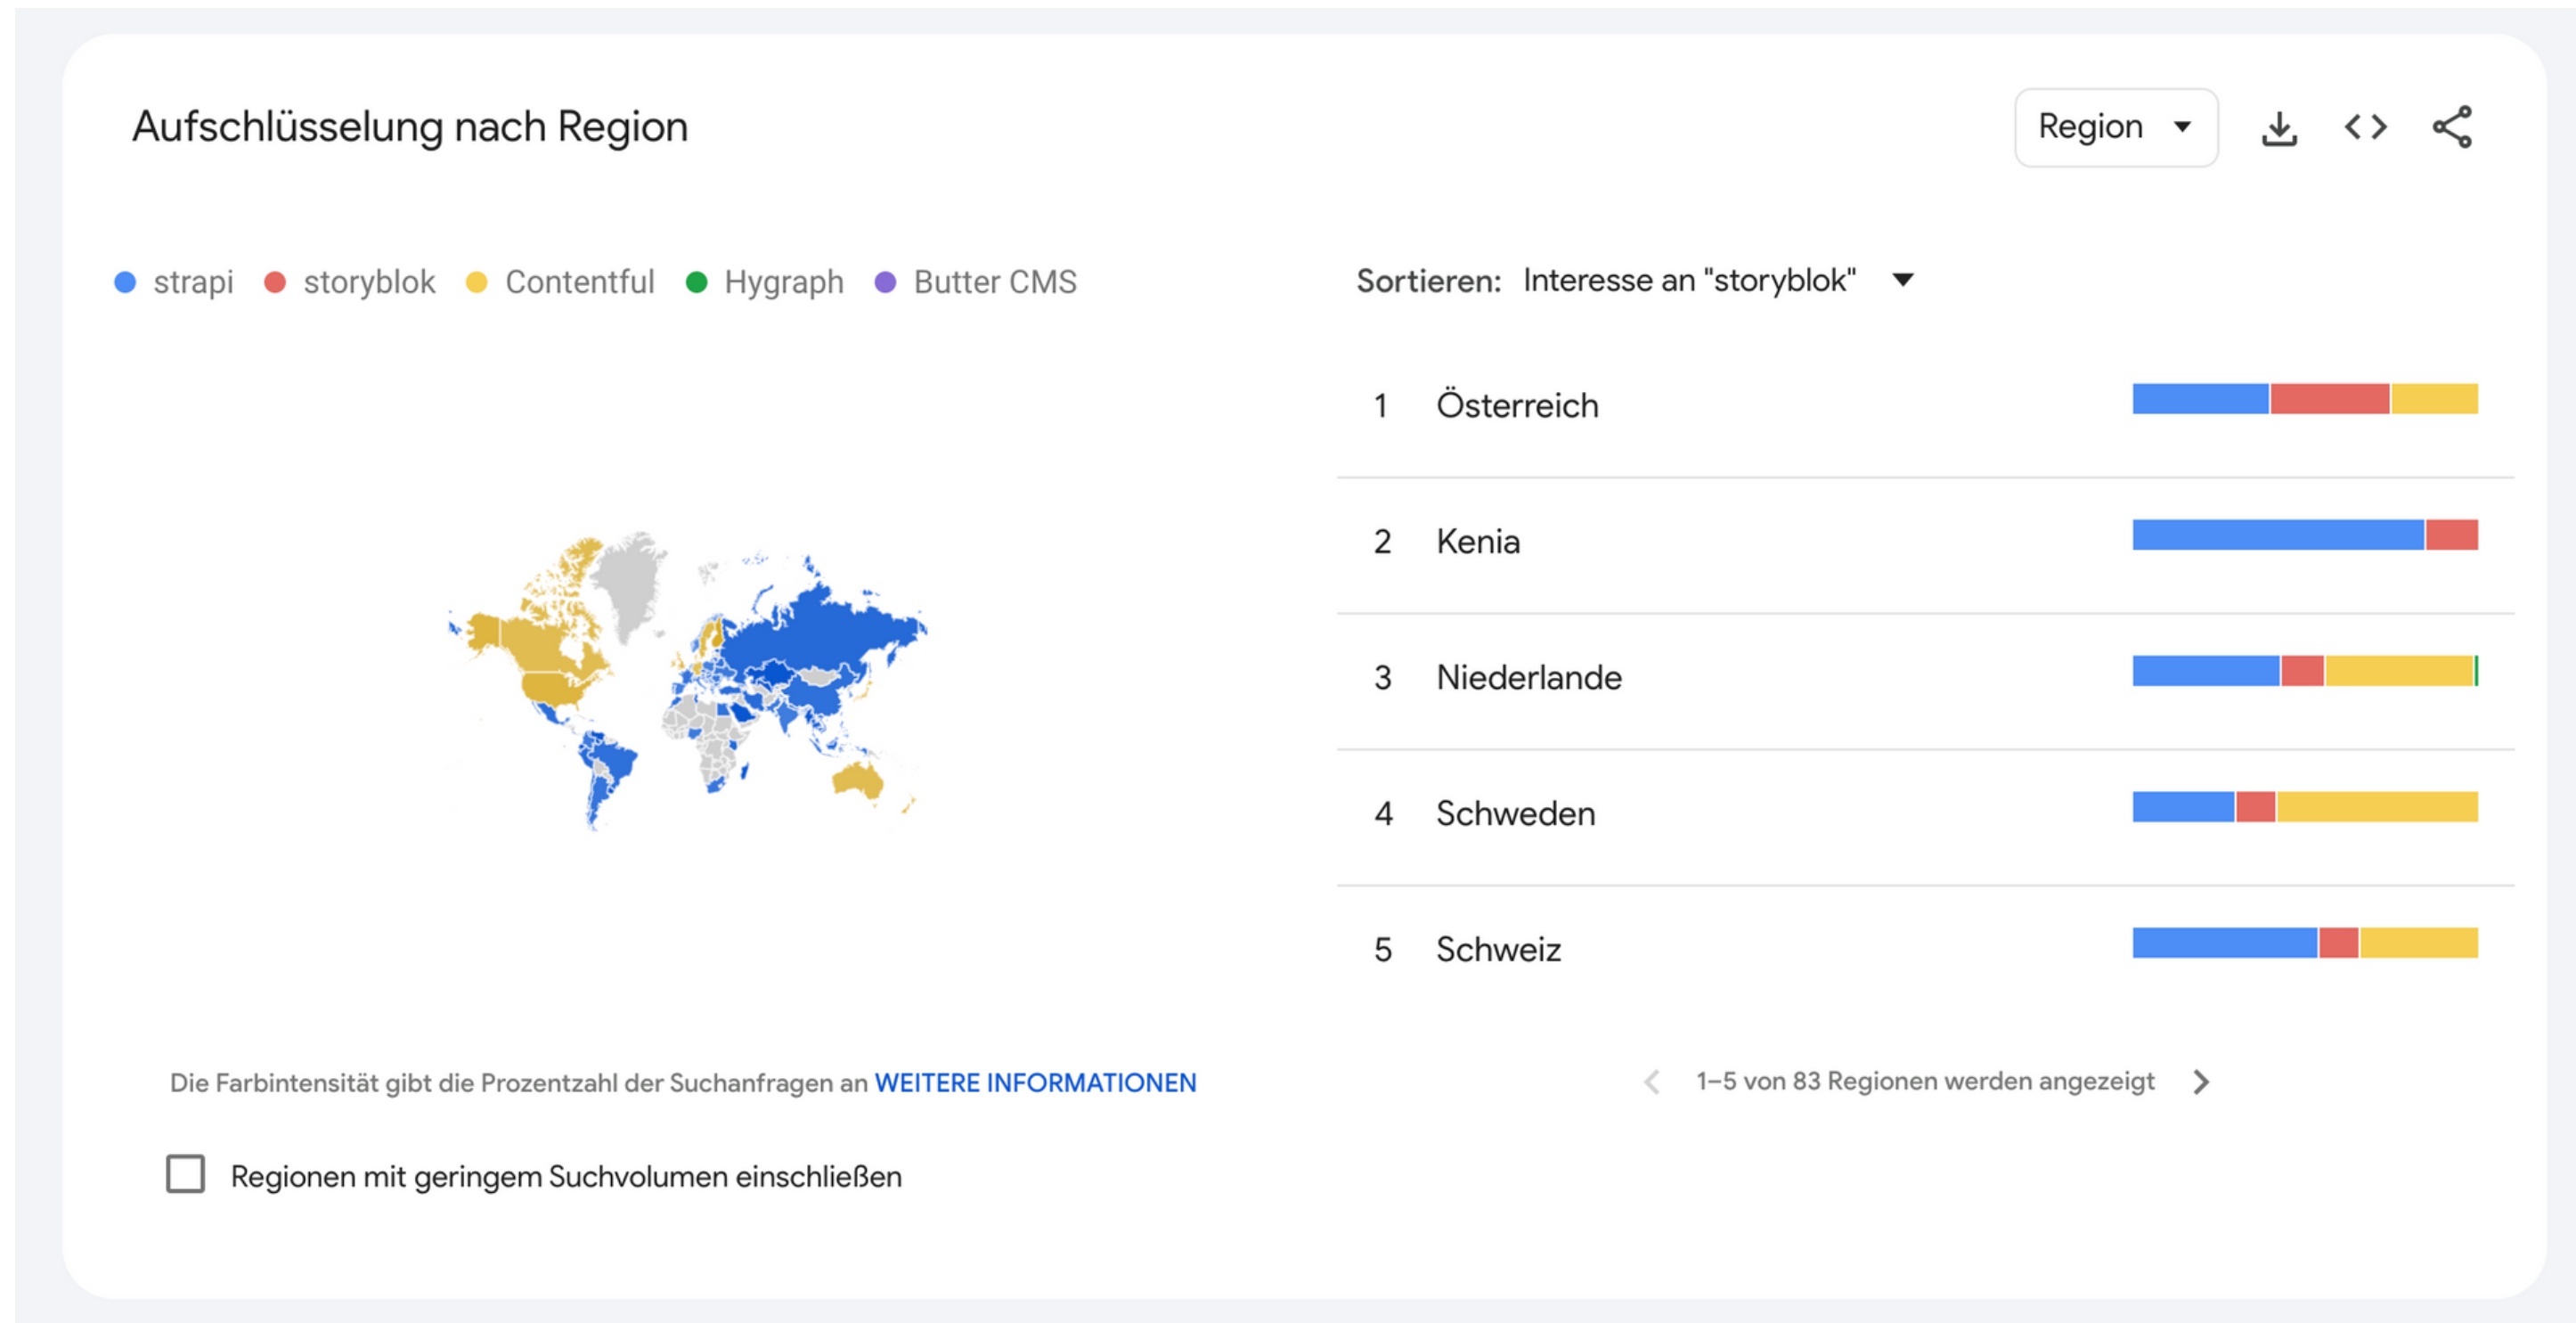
Aufschlüsselung nach Region

Region

strapi storyblok Contentful Hygraph Butter CMS

Sortieren: Interesse an "storyblok"

1 Österreich

2 Kenia

3 Niederlande

4 Schweden

5 Schweiz

Die Farbintensität gibt die Prozentzahl der Suchanfragen an WEITERE INFORMATIONEN

1–5 von 83 Regionen werden angezeigt

Regionen mit geringem Suchvolumen einschließen